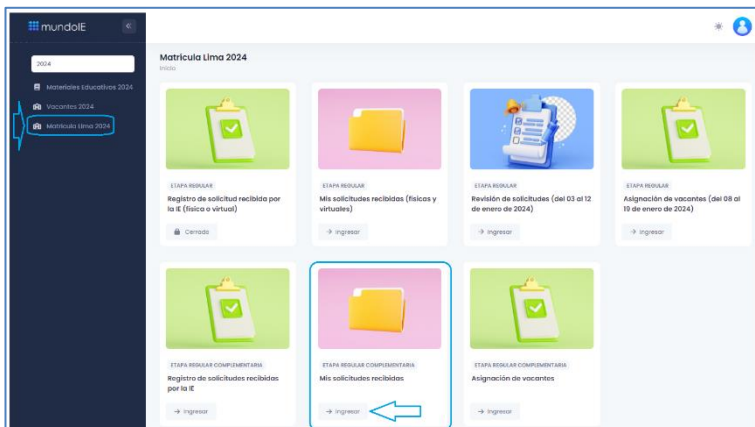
mundoIE

2024

Materiales Educativos 2024

Vacantes 2024

Matrícula Lima 2024

Matrícula Lima 2024

Inicio

ETAPA REGULAR

Registro de solicitud recibida por la IE (física o virtual)

Cerrado

ETAPA REGULAR

Mis solicitudes recibidas (físicas y virtuales)

→ Ingresar

ETAPA REGULAR

Revisión de solicitudes (del 03 al 12 de enero de 2024)

→ Ingresar

ETAPA REGULAR

Asignación de vacantes (del 08 al 19 de enero de 2024)

→ Ingresar

ETAPA REGULAR COMPLEMENTARIA

Registro de solicitudes recibidas por la IE

→ Ingresar

ETAPA REGULAR COMPLEMENTARIA

Mis solicitudes recibidas

→ Ingresar

ETAPA REGULAR COMPLEMENTARIA

Asignación de vacantes

→ Ingresar